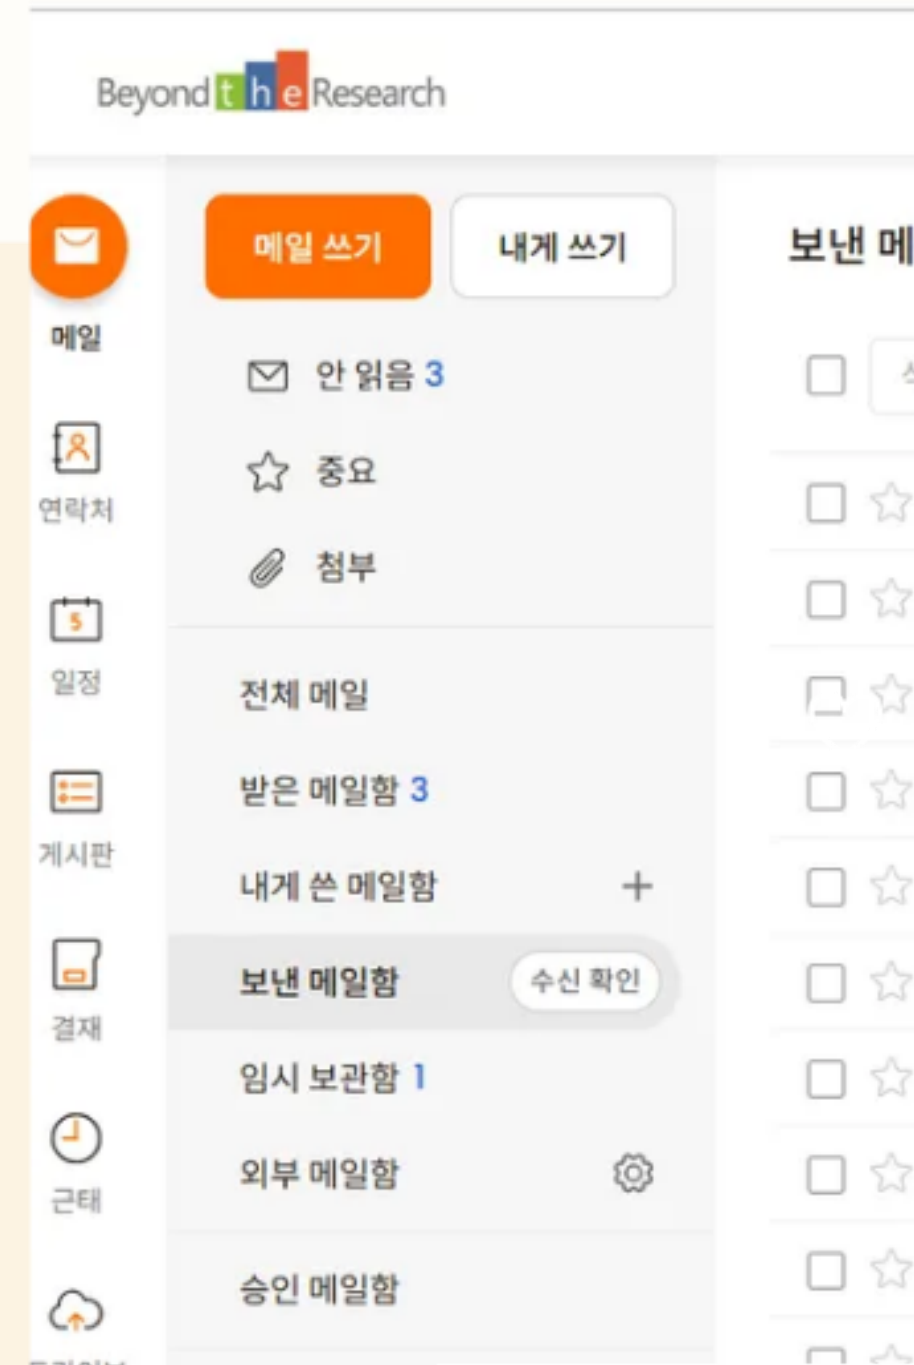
Beyond the Research

메일

연락처

일정

게시판

결재

근태

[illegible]

메일 쓰기

내게 쓰기

안 읽음 3

중요

첨부

전체 메일

받은 메일함 3

내게 쓴 메일함 +

보낸 메일함

수신 확인

임시 보관함 1

외부 메일함

승인 메일함

보낸 메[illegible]